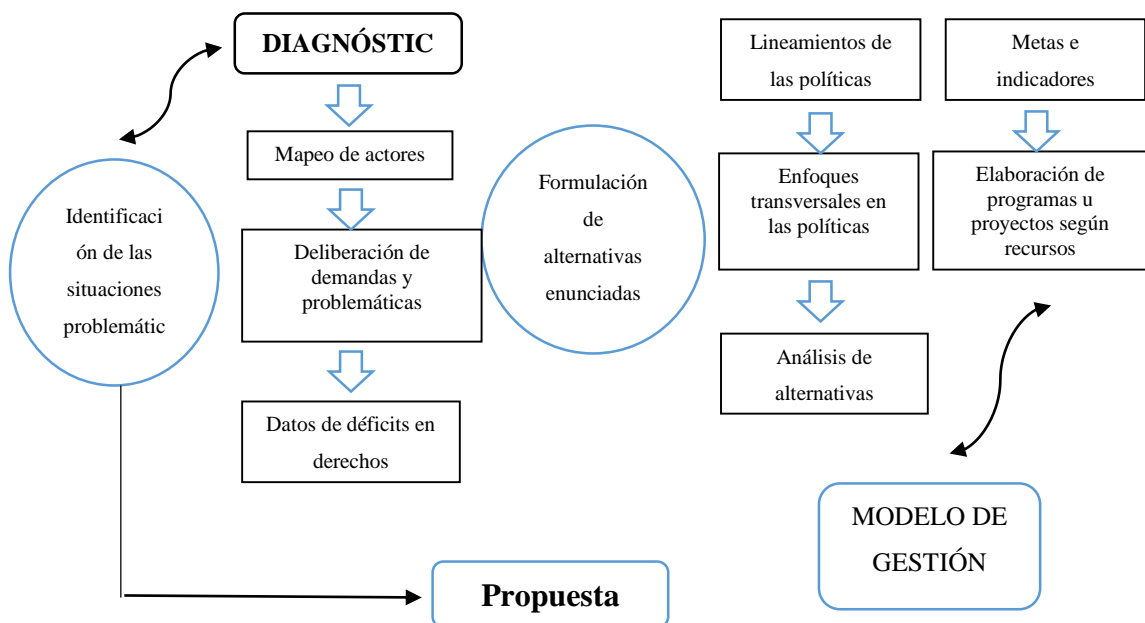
DIAGNÓSTIC

Mapeo de actores

Deliberación de demandas y problemáticas

Datos de déficits en derechos

Identificaci ón de las situaciones problemátic

Formulación de alternativas enunciadas

Lineamientos de las políticas

Metas e indicadores

Enfoques transversales en las políticas

Elaboración de programas u proyectos según recursos

Análisis de alternativas

MODELO DE GESTIÓN

Propuesta